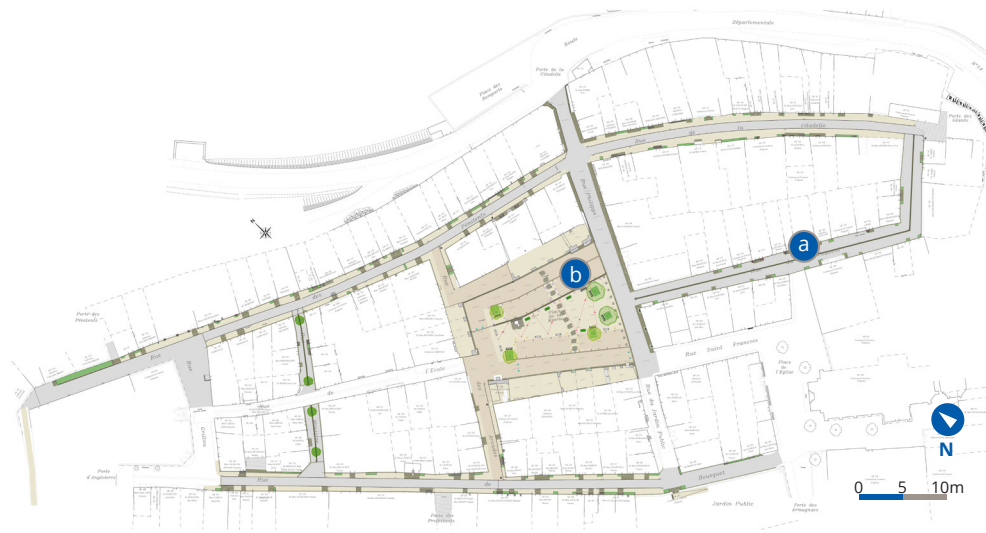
Départementale
Route
Porte de la Citadelle
Place des Remparts
Rue de la Citadelle
Porte des Islands
Porte des Prisdends
Rue
Rue Saint François
Place de l'Eglise
l'Ecole
Porte d'Angleterre
Rue du Brouport
Jardin Public
Porte des Artagnans
Porte des Prisdends
a
b
N
0
5
10m